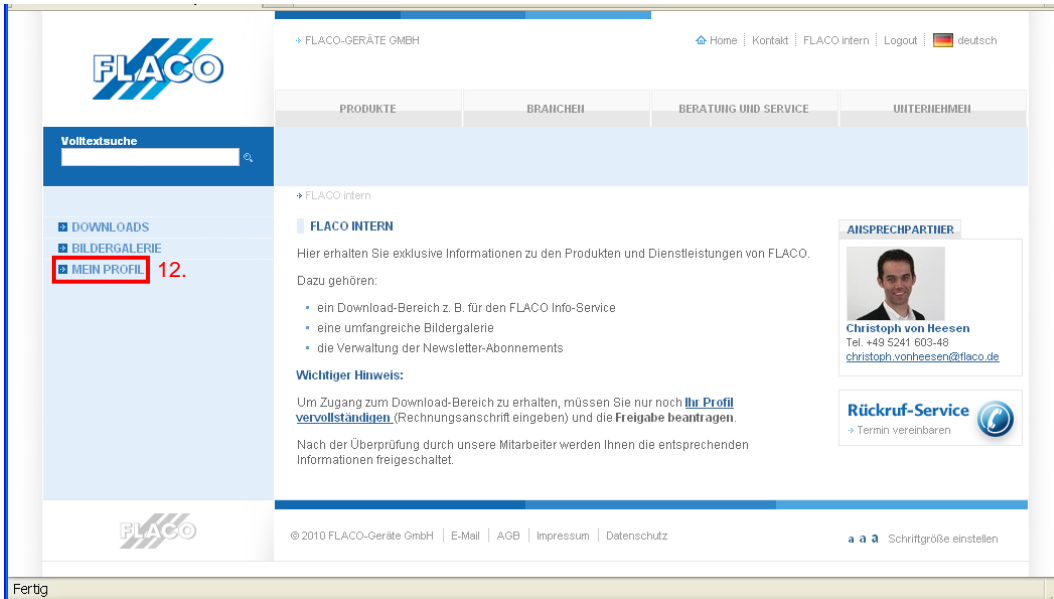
FLACO

FLACO-GERÄTE GMBH

Home | Kontakt | FLACO intern | Logout | deutsch

PRODUKTE | BRANCHEN | BERATUNG UND SERVICE | UNTERNEHMEN

Volltextsuche

FLACO intern

DOWNLOADS
BILDERGALERIE
MEIN PROFIL 12.

FLACO INTERN

Hier erhalten Sie exklusive Informationen zu den Produkten und Dienstleistungen von FLACO.

Dazu gehören:

- ein Download-Bereich z. B. für den FLACO Info-Service
- eine umfangreiche Bildergalerie
- die Verwaltung der Newsletter-Abonnements

Wichtiger Hinweis:

Um Zugang zum Download-Bereich zu erhalten, müssen Sie nur noch Ihr Profil vervollständigen (Rechnungsanschrift eingeben) und die Freigabe beantragen.

Nach der Überprüfung durch unsere Mitarbeiter werden Ihnen die entsprechenden Informationen freigeschaltet.

ANSPRECHPARTNER

Christoph von Heesen
Tel. +49 5241 603-48
christoph.vonheesen@flaco.de

Rückruf-Service
Termin vereinbaren

FLACO

© 2010 FLACO-Geräte GmbH | E-Mail | AGB | Impressum | Datenschutz

a a a Schriftgröße einstellen

Fertig